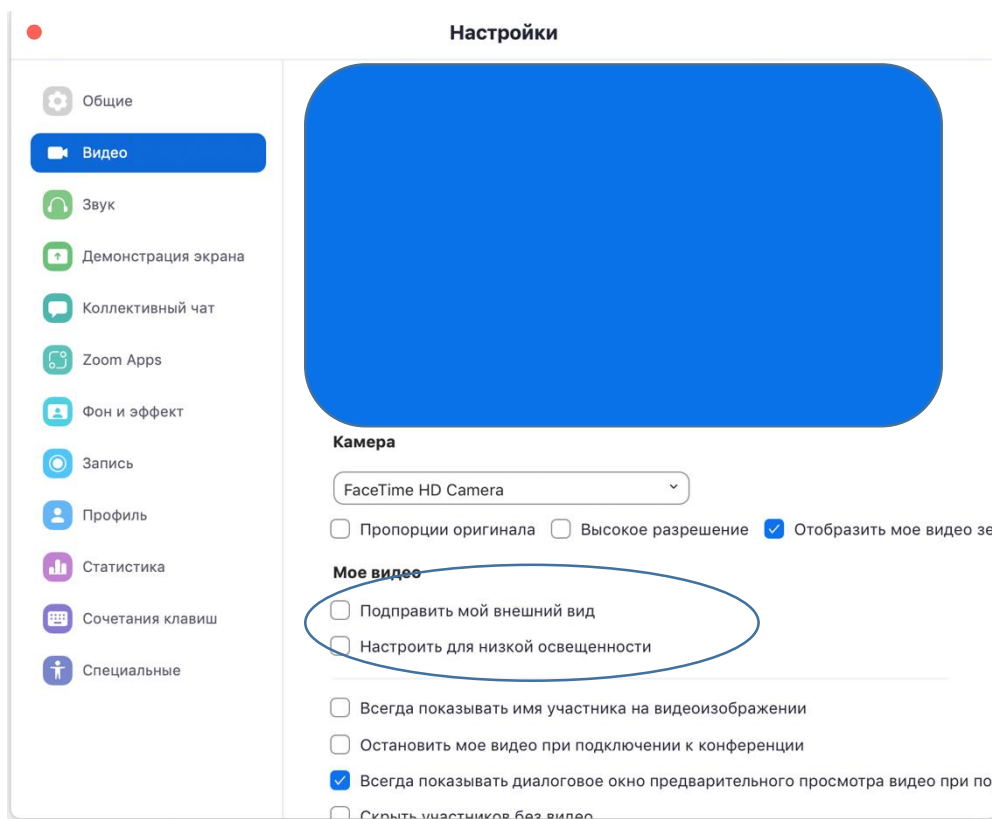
Настройки

Общие
Видео
Звук
Демонстрация экрана
Коллективный чат
Zoom Apps
Фон и эффект
Запись
Профиль
Статистика
Сочетания клавиш
Специальные

Камера

FaceTime HD Camera

Пропорции оригинала
Высокое разрешение
Отобразить мое видео зе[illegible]

Мое видео
Подправить мой внешний вид
Настроить для низкой освещенности

Всегда показывать имя участника на видеоизображении
Остановить мое видео при подключении к конференции
Всегда показывать диалоговое окно предварительного просмотра видео при по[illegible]
Скрыть участников без видео